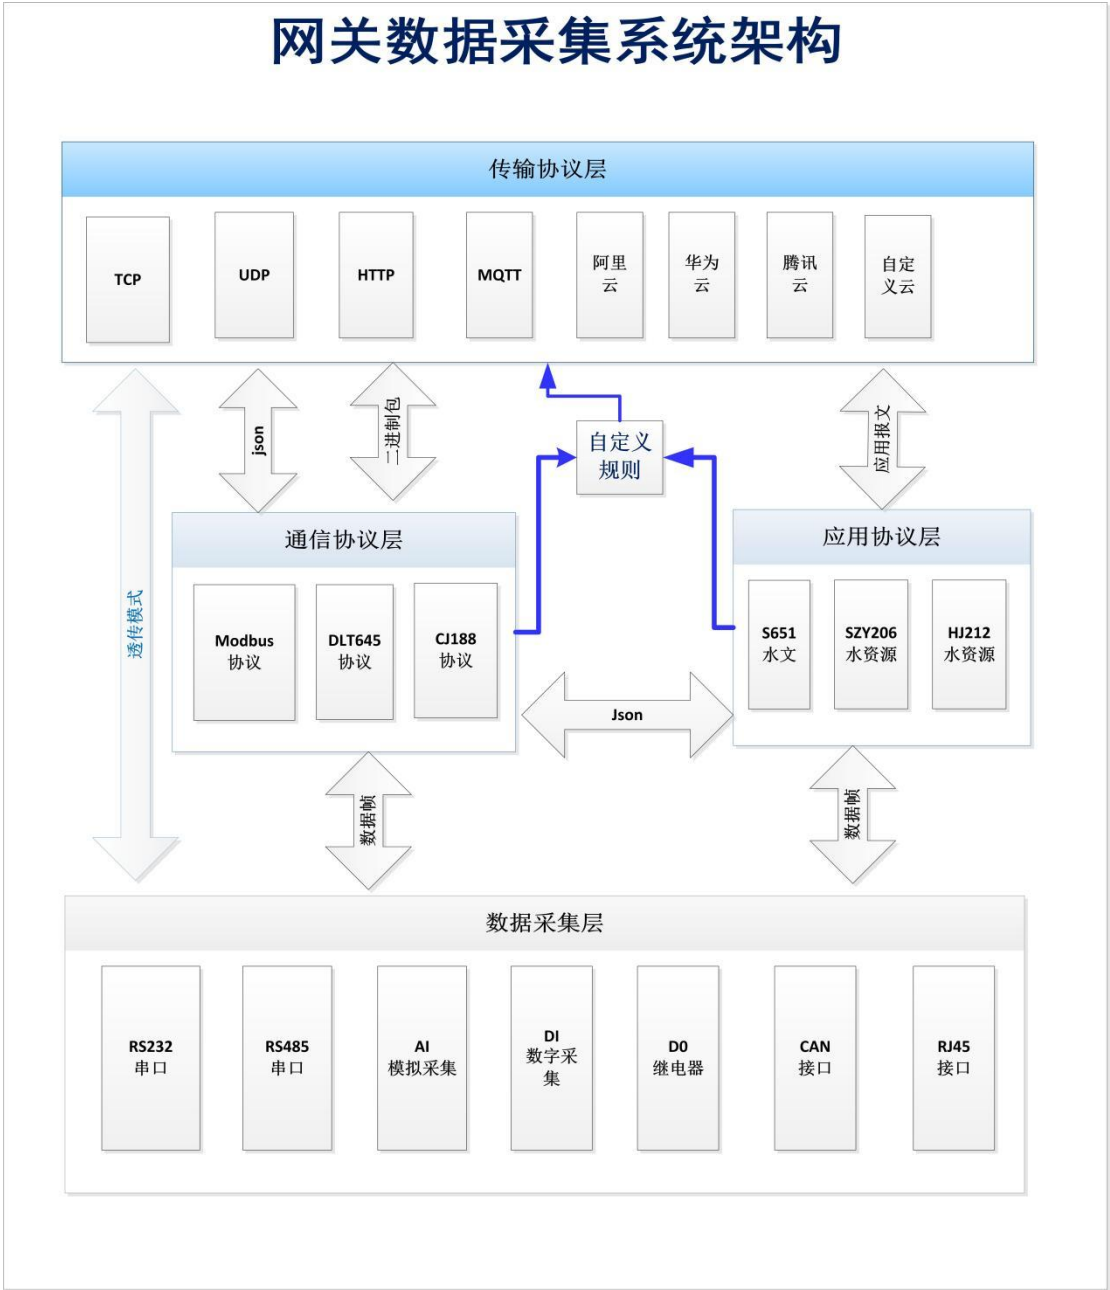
网关数据采集系统架构

传输协议层

TCP

UDP

HTTP

MQTT

阿里云

华为云

腾讯云

自定义云

透传模式

json

二进制包

自定义规则

应用报文

通信协议层

Modbus 协议

DLT645 协议

CJ188 协议

应用协议层

S651 水文

SZY206 水资源

HJ212 水资源

Json

数据帧

数据帧

数据采集层

RS232 串口

RS485 串口

AI 模拟采集

DI 数字采集

D0 继电器

CAN 接口

RJ45 接口